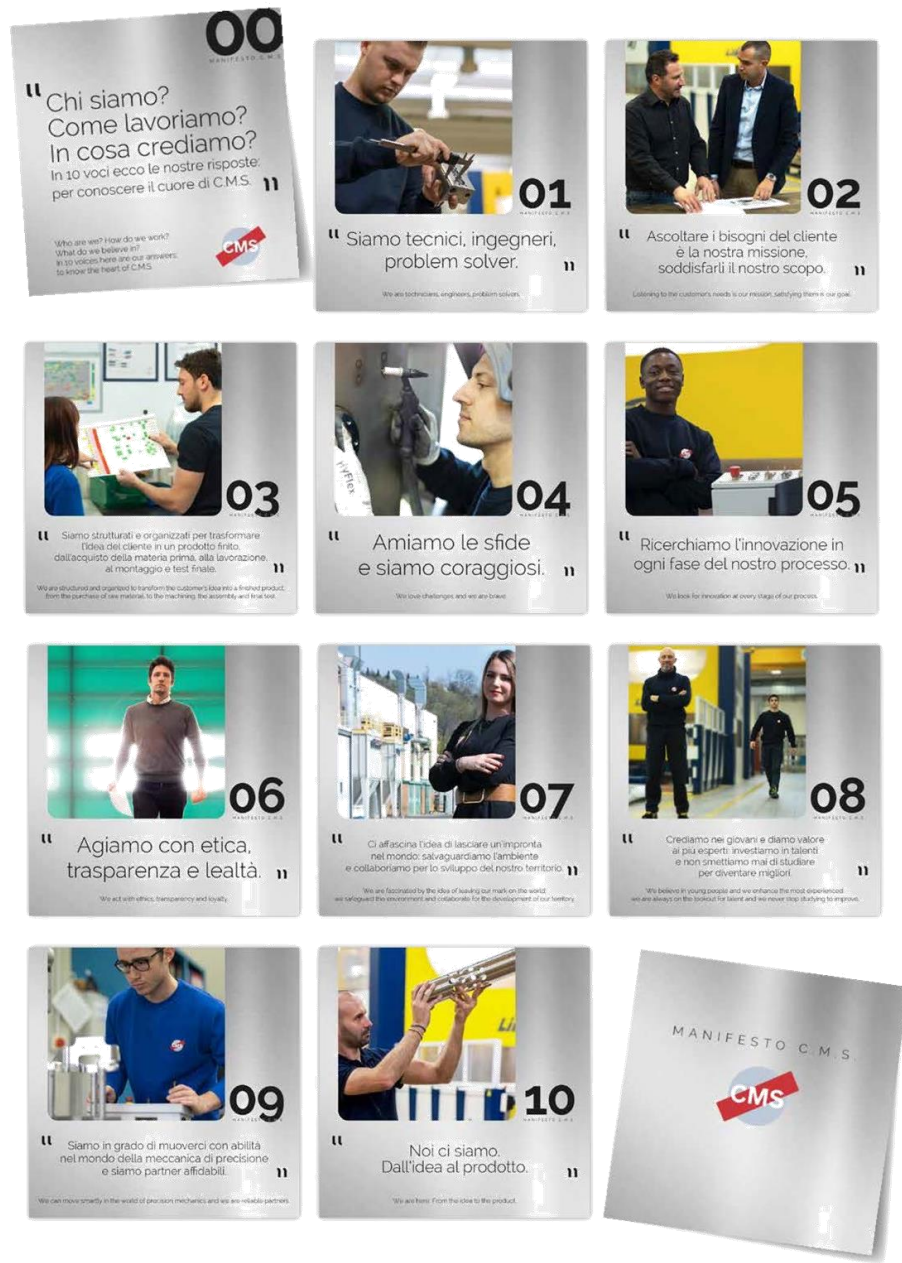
00
MANIFESTO C.M.S.

"Chi siamo? Come lavoriamo? In cosa crediamo? In 10 voci ecco le nostre risposte: per conoscere il cuore di C.M.S."

Who are we? How do we work? What do we believe in? In 10 voices here are our answers: to know the heart of C.M.S.

CMS

01
MANIFESTO C.M.S.

"Siamo tecnici, ingegneri, problem solver."

We are technicians, engineers, problem solvers.

02
MANIFESTO C.M.S.

"Ascoltare i bisogni del cliente è la nostra missione, soddisfarli il nostro scopo."

Listening to the customer's needs is our mission, satisfying them is our goal.

03
MANIFESTO C.M.S.

"Siamo strutturati e organizzati per trasformare l'idea del cliente in un prodotto finito, dall'acquisto della materia prima, alla lavorazione, al montaggio e test finale."

We are structured and organized to transform the customer's idea into a finished product, from the purchase of raw materials, to the machining, the assembly and final test.

04
MANIFESTO C.M.S.

"Amiamo le sfide e siamo coraggiosi."

We love challenges and we are brave.

05
MANIFESTO C.M.S.

"Ricerchiamo l'innovazione in ogni fase del nostro processo."

We look for innovation at every stage of our process.

06
MANIFESTO C.M.S.

"Agiamo con etica, trasparenza e lealtà."

We act with ethics, transparency and loyalty.

07
MANIFESTO C.M.S.

"Ci affascina l'idea di lasciare un'impronta nel mondo: salvaguardiamo l'ambiente e collaboriamo per lo sviluppo del nostro territorio."

We are fascinated by the idea of leaving our mark on the world: we safeguard the environment and collaborate for the development of our territory.

08
MANIFESTO C.M.S.

"Crediamo nei giovani e diamo valore ai più esperti: investiamo in talenti e non smettiamo mai di studiare per diventare migliori."

We believe in young people and we enhance the most experienced: we are always on the lookout for talent and we never stop studying to improve.

09
MANIFESTO C.M.S.

"Siamo in grado di muoverci con abilità nel mondo della meccanica di precisione e siamo partner affidabili."

We can move smartly in the world of precision mechanics and we are reliable partners.

10
MANIFESTO C.M.S.

"Noi ci siamo. Dall'idea al prodotto."

We are here. From the idea to the product.

MANIFESTO C.M.S.

CMS